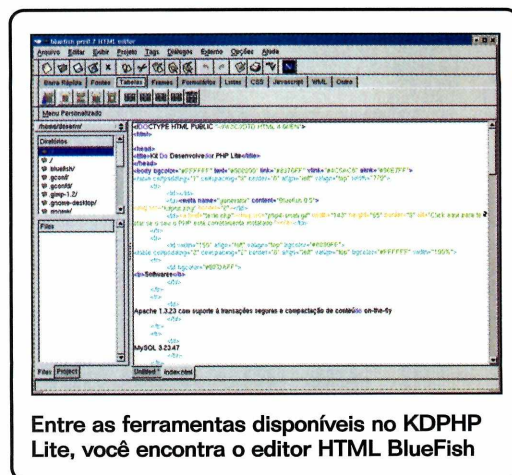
Bluefish pre0.7 HTML editor

Arquivo Editar Exibir Projeto Tags Diálogos Externo Opções Ajuda

Barra Rápida Fontes Tabelas Frames Formulários Listas CSS Javascript VRML Outro

Menu Personalizado

/home/desenv/

Diretórios
./
../
bluefish/
gconf/
gconfd/
gimp-1.2/
gnome-desktop/
gnome/

Files

Files Project

<!DOCTYPE HTML PUBLIC "-//W3C//DTD HTML 4.0//EN">
<html>

<head>
<title>Kit Do Desenvolvedor PHP Lite</title>
</head>
<body bgcolor="#FFFFFF" text="#000000" link="#0000FF" vlink="#800080" alink="#FF0000">
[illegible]
<td>
<meta name="generator" content="BlueFish 0.5">
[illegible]
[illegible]
</td>
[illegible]
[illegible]
<b>Softwares</b>
</td>
<td>
Apache 1.3.23 com suporte à transações seguras e compactação de conteúdo on-the-fly
</td>
<td>
MySQL 3.23.47

Untitled index.html

Entre as ferramentas disponíveis no KDPHP Lite, você encontra o editor HTML BlueFish